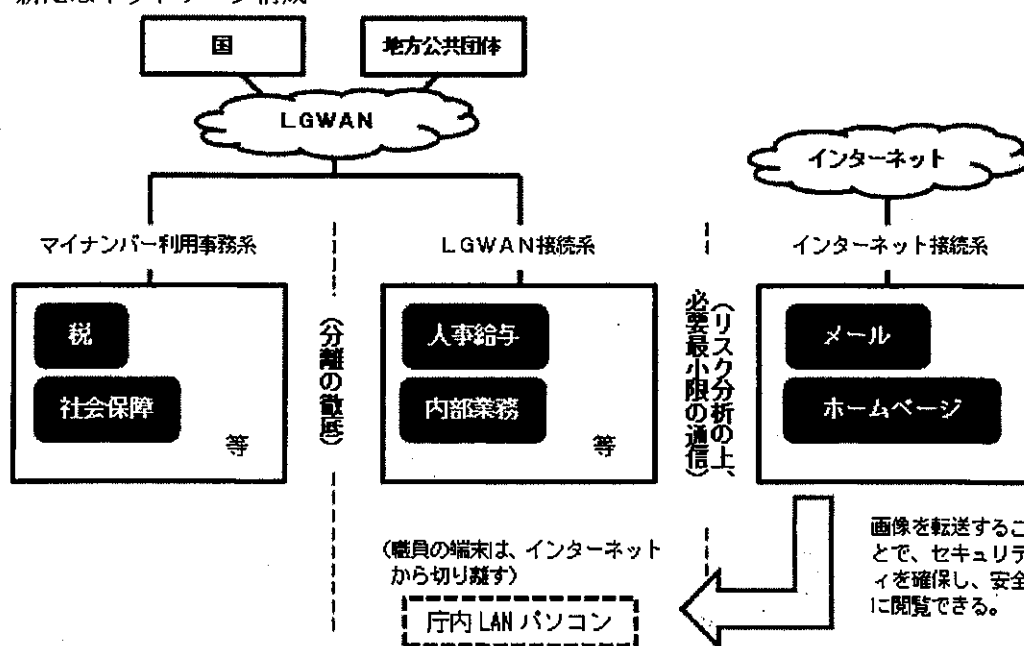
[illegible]

国

地方公共団体

LGWAN

インターネット

マイナンバー利用事務系

LGWAN接続系

インターネット接続系

税

社会保障

等

（分離の徹底）

人事給与

内部業務

等

（リスク分析の上、必要最小限の通信）

メール

ホームページ

画像を転送することで、セキュリティを確保し、安全に閲覧できる。

（職員の端末は、インターネットから切り離す）

庁内LANパソコン